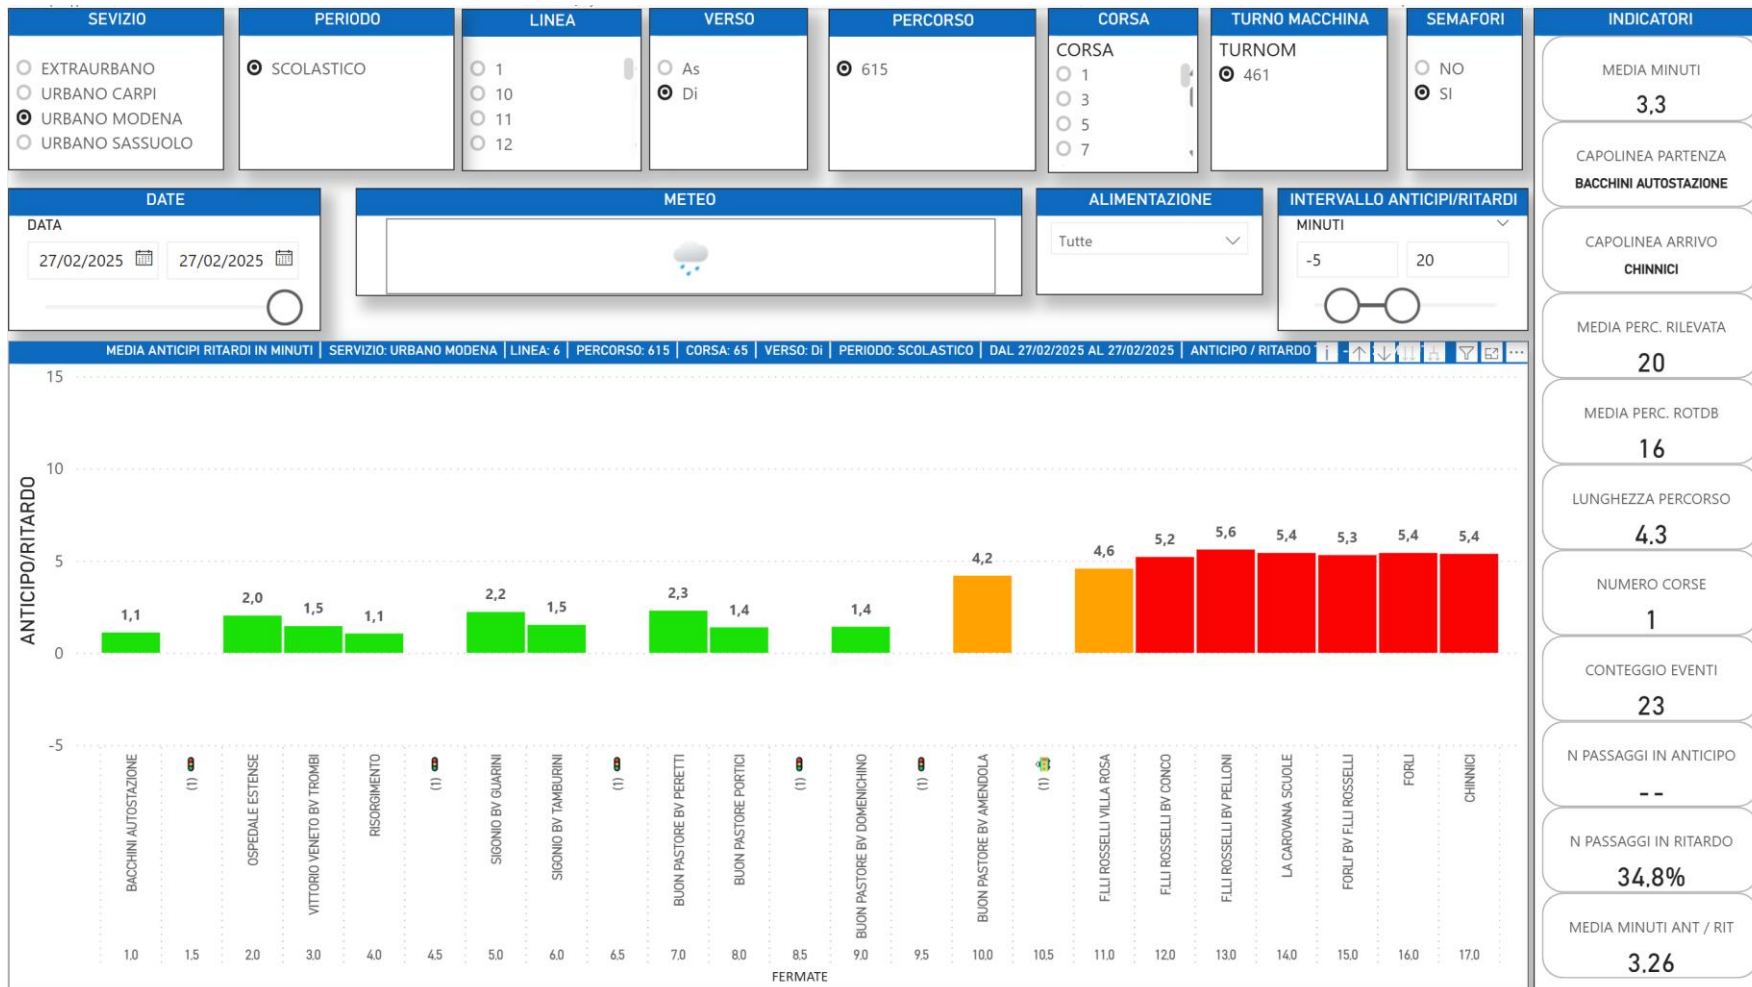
SEVIZIO
EXTRAURBANO
URBANO CARPI
URBANO MODENA
URBANO SASSUOLO

PERIODO
SCOLASTICO

LINEA
1
10
11
12

VERSO
As
Di

PERCORSO
615

CORSA
CORSA
1
3
5
7

TURNO MACCHINA
TURNOM
461

SEMAFORI
NO
SI

INDICATORI

MEDIA MINUTI
3,3

CAPOLINEA PARTENZA
BACCHINI AUTOSTAZIONE

CAPOLINEA ARRIVO
CHINNICI

MEDIA PERC. RILEVATA
20

MEDIA PERC. ROTDB
16

LUNGHEZZA PERCORSO
4,3

NUMERO CORSE
1

CONTEGGIO EVENTI
23

N PASSAGGI IN ANTICIPO
--

N PASSAGGI IN RITARDO
34,8%

MEDIA MINUTI ANT / RIT
3,26

DATE
DATA
27/02/2025
27/02/2025

METEO

ALIMENTAZIONE
Tutte

INTERVALLO ANTICIPI/RITARDI
MINUTI
-5
20

MEDIA ANTICIPI RITARDI IN MINUTI | SERVIZIO: URBANO MODENA | LINEA: 6 | PERCORSO: 615 | CORSA: 65 | VERSO: Di | PERIODO: SCOLASTICO | DAL 27/02/2025 AL 27/02/2025 | ANTICIPO / RITARDO

ANTICIPO/RITARDO
15
10
5
0
-5

1,1
2,0
1,5
1,1
2,2
1,5
2,3
1,4
1,4
4,2
4,6
5,2
5,6
5,4
5,3
5,4
5,4

BACCHINI AUTOSTAZIONE
(1)
OSPEDALE ESTENSE
VITTORIO VENETO BV TROMBI
RISORGIMENTO
(1)
SIGONIO BV GUARINI
SIGONIO BV TAMBURINI
(1)
BUON PASTORE BV PERETTI
BUON PASTORE PORTICI
(1)
BUON PASTORE BV DOMENICHINO
(1)
BUON PASTORE BV AMENDOLA
(1)
FLLI ROSSELLI VILLA ROSA
FLLI ROSSELLI BV CONCO
FLLI ROSSELLI BV PELLONI
LA CAROVANA SCUOLE
FORLI' BV FLLI ROSSELLI
FORLI
CHINNICI

1.0
1.5
2.0
3.0
4.0
4.5
5.0
6.0
6.5
7.0
8.0
8.5
9.0
9.5
10.0
10.5
11.0
12.0
13.0
14.0
15.0
16.0
17.0
FERMATE